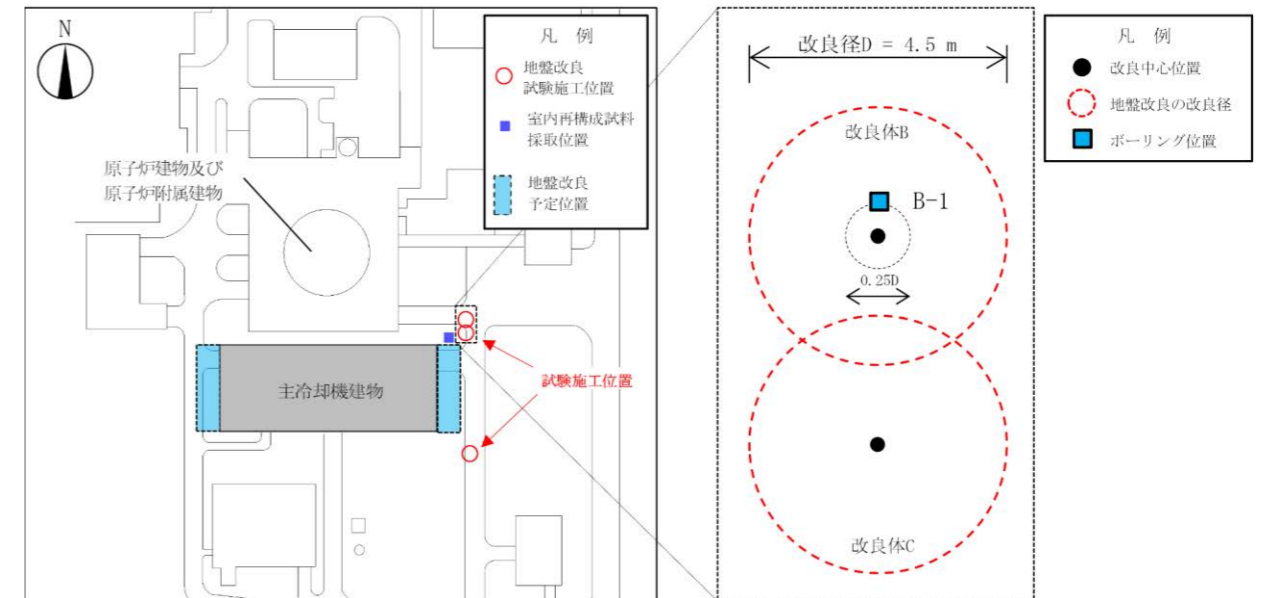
N

凡 例

地盤改良
試験施工位置

室内再構成試料
採取位置

地盤改良
予定位置

原子炉建物及び
原子炉附属建物

主冷却機建物

試験施工位置

改良径D = 4.5 m

改良体B

B-1

0.25D

改良体C

凡 例

改良中心位置

地盤改良の改良径

ボーリング位置